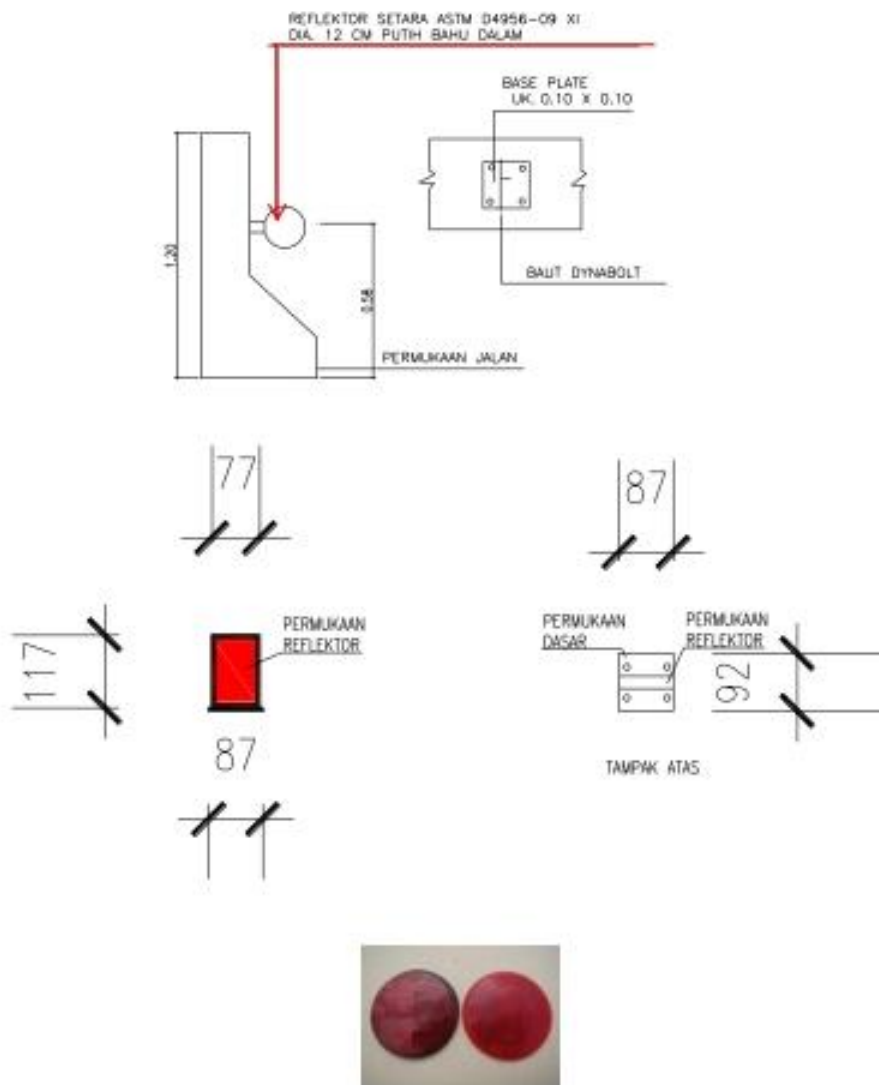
REFLEKTOR SETARA ASTM D4956-09 XI
DIA. 12 CM PUTIH BAHU DALAM

BASE PLATE
UK. 0.10 X 0.10

1.20

0.58

BAUT DYNABOLT

PERMUKAAN JALAN

77

87

117

PERMUKAAN
REFLEKTOR

87

PERMUKAAN
DASAR

PERMUKAAN
REFLEKTOR

92

TAMPAK ATAS